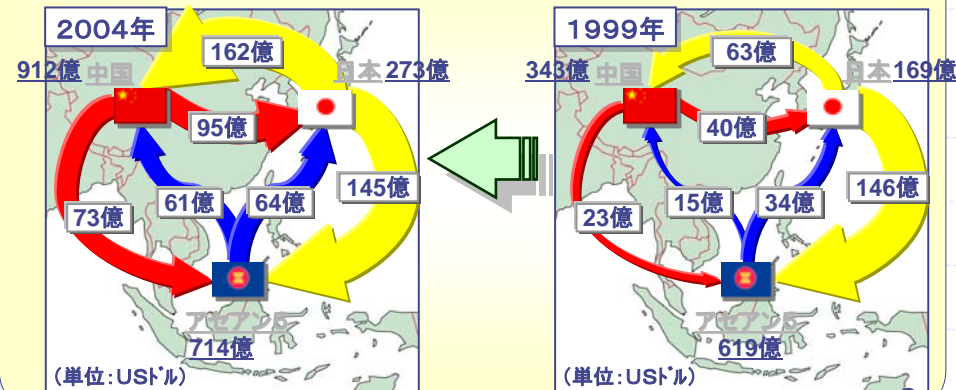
2004年

162億

912億 中国

日本 273億

95億

61億

64億

145億

73億

アセアン5

714億

（単位：USドル）

1999年

63億

343億 中国

日本 169億

40億

15億

34億

146億

23億

アセアン5

619億

（単位：USドル）